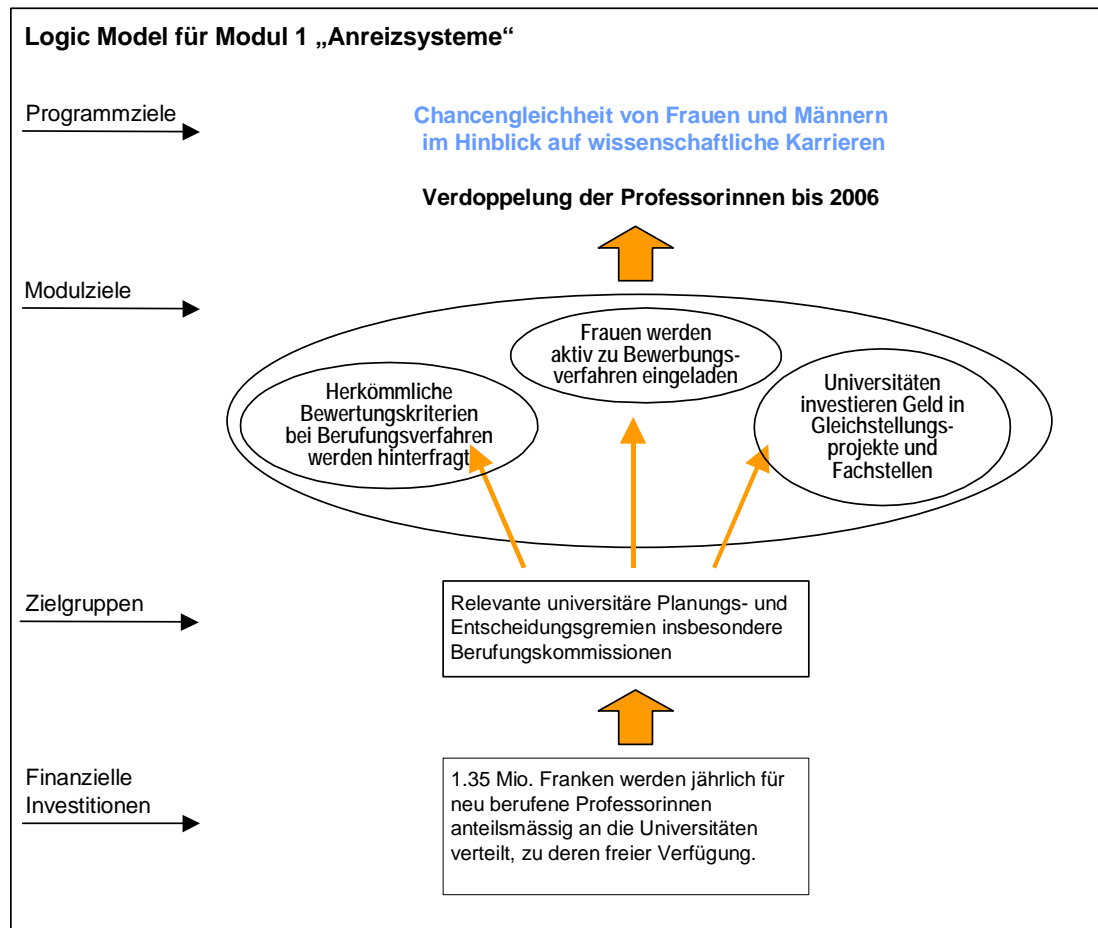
Logic Model für Modul 1 „Anreizsysteme“

Programmziele

Chancengleichheit von Frauen und Männern im Hinblick auf wissenschaftliche Karrieren

Verdoppelung der Professorinnen bis 2006

Modulziele

Frauen werden aktiv zu Bewerbungsverfahren eingeladen

Herkömmliche Bewertungskriterien bei Berufungsverfahren werden hinterfragt

Universitäten investieren Geld in Gleichstellungsprojekte und Fachstellen

Zielgruppen

Relevante universitäre Planungs- und Entscheidungsgremien insbesondere Berufungskommissionen

Finanzielle Investitionen

1.35 Mio. Franken werden jährlich für neu berufene Professorinnen anteilsmässig an die Universitäten verteilt, zu deren freier Verfügung.